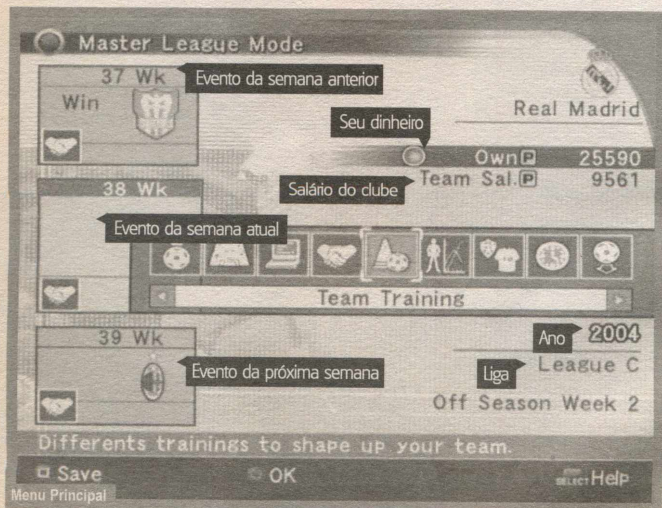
Master League Mode

37 Wk
Win
Evento da semana anterior

Real Madrid
Seu dinheiro
Own P 25590
Salário do clube
Team Sal. P 9561

38 Wk
Evento da semana atual

Team Training

39 Wk
Evento da próxima semana
Ano 2004
Liga League C
Off Season Week 2

Differents trainings to shape up your team.

Save
OK
SELECT Help
Menu Principal